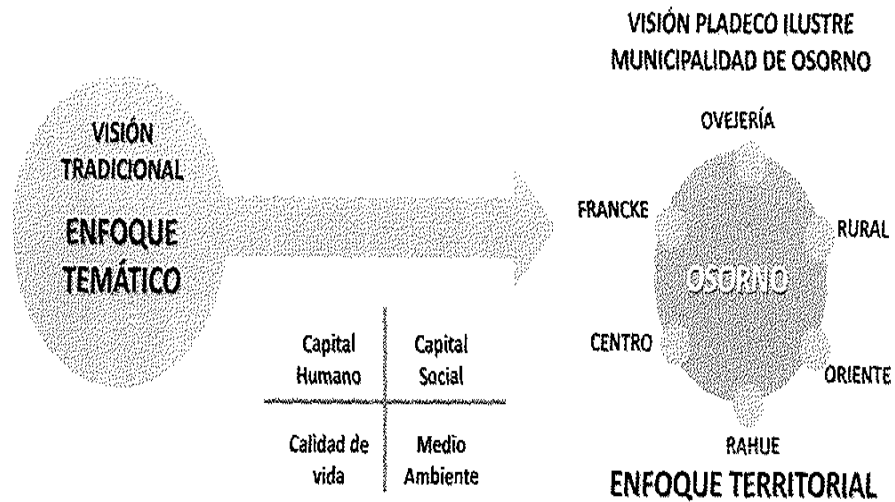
VISIÓN TRADICIONAL

ENFOQUE TEMÁTICO

| Capital Humano | Capital Social |
|---|---|
| Calidad de vida | Medio Ambiente |

VISIÓN PLADECO ILUSTRE MUNICIPALIDAD DE OSORNO

OVEJERÍA

FRANCKE

RURAL

OSORNO

CENTRO

ORIENTE

RAHUE

ENFOQUE TERRITORIAL